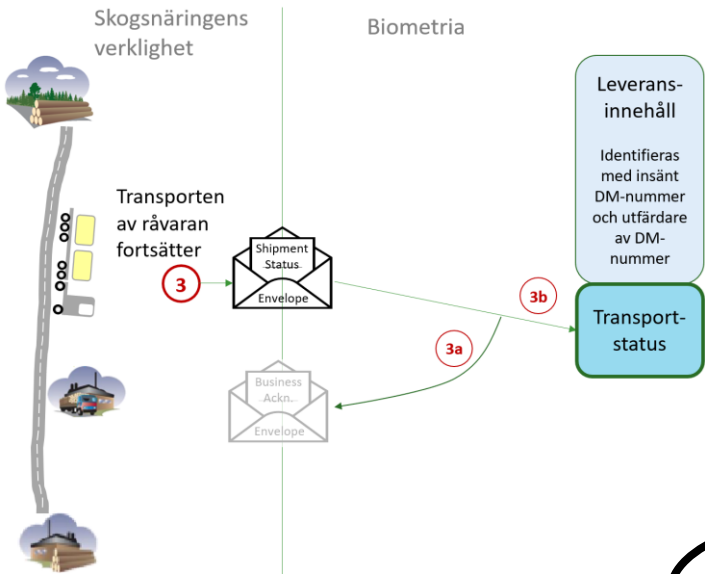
Skogsnäringens verklighet

Biometria

Transporten av råvaran fortsätter

3

Shipment Status

Envelope

3b

3a

Business Ackn.

Envelope

Leveransinnehåll

Identifieras med insänt DM-nummer och utfärdare av DM-nummer

Transportstatus